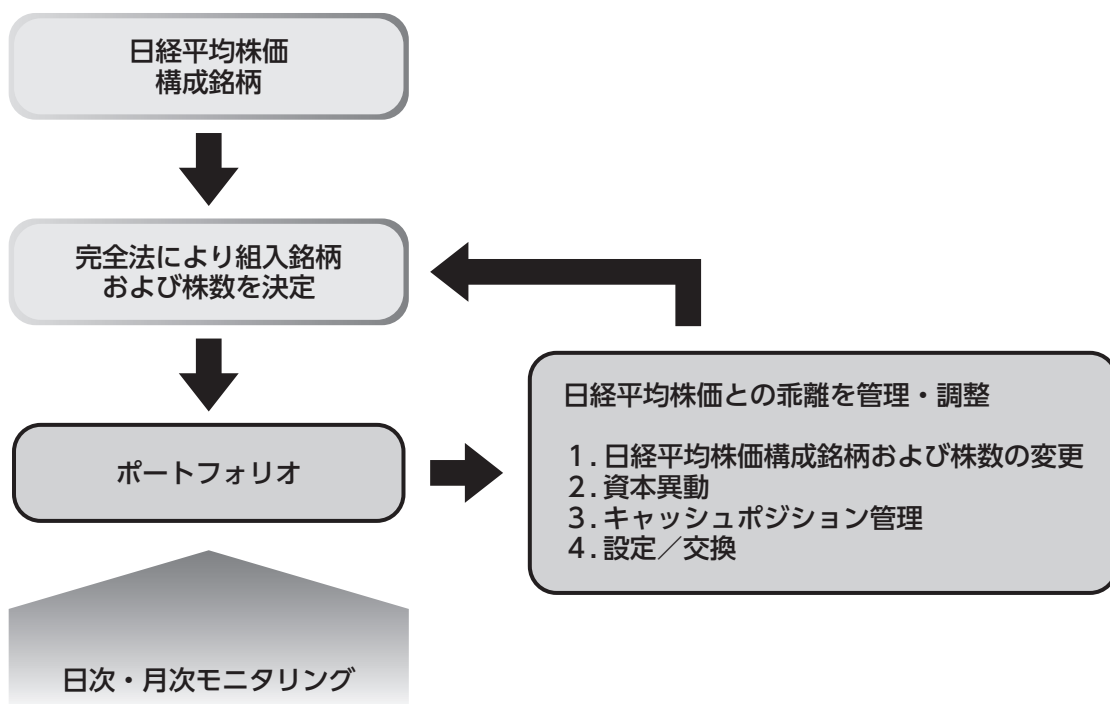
日経平均株価
構成銘柄

完全法により組入銘柄
および株数を決定

ポートフォリオ

日経平均株価との乖離を管理・調整

1. 日経平均株価構成銘柄および株数の変更
2. 資本異動
3. キャッシュポジション管理
4. 設定／交換

日次・月次モニタリング